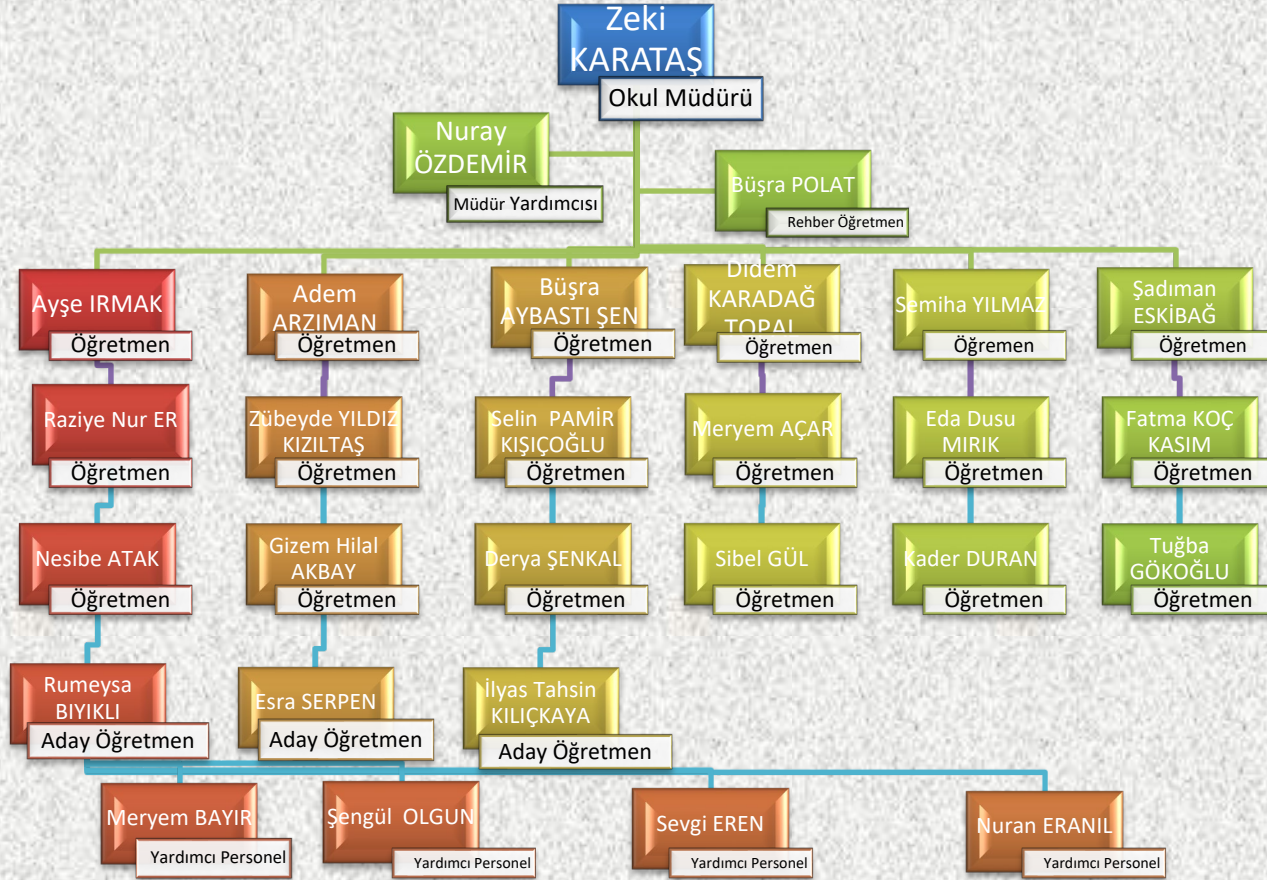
Zeki KARATAŞ
Okul Müdürü

Nuray ÖZDEMİR
Müdür Yardımcısı

Büşra POLAT
Rehber Öğretmen

Ayşe IRMAK
Öğretmen

Raziye Nur ER
Öğretmen

Nesibe ATAK
Öğretmen

Rumeysa BIYIKLI
Aday Öğretmen

Adem ARZIMAN
Öğretmen

Zübeyde YILDIZ KIZILTAŞ
Öğretmen

Gizem Hilal AKBAY
Öğretmen

Esra SERPEN
Aday Öğretmen

Büşra AYBASTI ŞEN
Öğretmen

Selin PAMİR KIŞIÇOĞLU
Öğretmen

Derya ŞENKAL
Öğretmen

İlyas Tahsin KILIÇKAYA
Aday Öğretmen

Didem KARADAĞ TOPAL
Öğretmen

Meryem AÇAR
Öğretmen

Sibel GÜL
Öğretmen

Semiha YILMAZ
Öğremen

Eda Dusu MIRIK
Öğretmen

Kader DURAN
Öğretmen

Şadıman ESKİBAĞ
Öğretmen

Fatma KOÇ KASIM
Öğretmen

Tuğba GÖKOĞLU
Öğretmen

Meryem BAYIR
Yardımcı Personel

Şengül OLGUN
Yardımcı Personel

Sevgi EREN
Yardımcı Personel

Nuran ERANIL
Yardımcı Personel